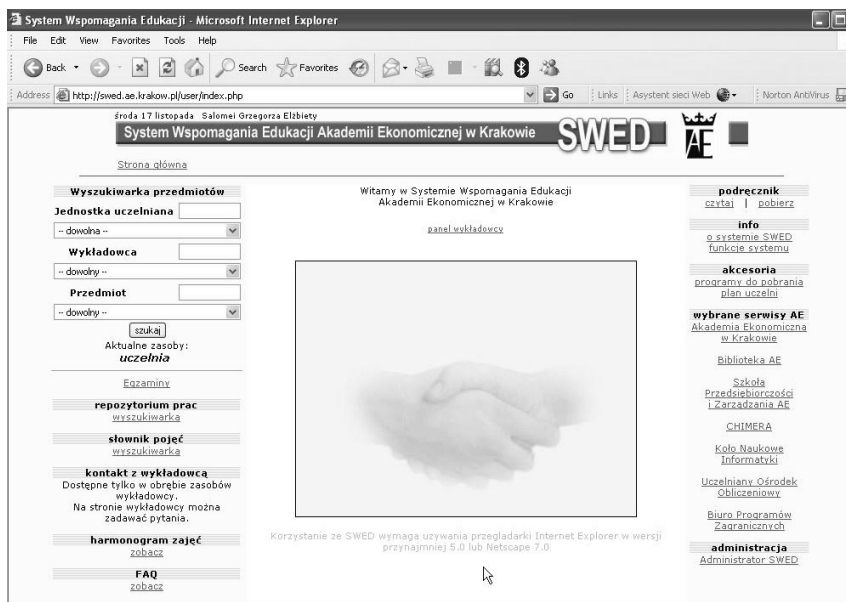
System Wspomagania Edukacji - Microsoft Internet Explorer

File Edit View Favorites Tools Help

Back Search Favorites

Address http://swed.ae.krakow.pl/user/index.php Go Links Asystent sieci Web Norton AntiVirus

środa 17 listopada Salomei Grzegorza Elżbiety

System Wspomagania Edukacji Akademii Ekonomicznej w Krakowie SWED AE

Strona główna

Wyszukiwarka przedmiotów

Jednostka uczelniana

-- dowolna --

Wykładowca

-- dowolny --

Przedmiot

-- dowolny --

szukaj

Aktualne zasoby:
uczelnia

Egzaminy

repozytorium prac
wyszukiwarka

słownik pojęć
wyszukiwarka

kontakt z wykładowcą
Dostępne tylko w obrębie zasobów wykładowcy.
Na stronie wykładowcy można zadawać pytania.

harmonogram zajęć
zobacz

FAQ
zobacz

Witamy w Systemie Wspomagania Edukacji
Akademii Ekonomicznej w Krakowie

panel wykładowcy

Korzystanie ze SWED wymaga używania przeglądarki Internet Explorer w wersji przynajmniej 5.0 lub Netscape 7.0

podręcznik
czytaj | pobierz

info
o systemie SWED
funkcje systemu

akcesoria
programy do pobrania
plan uczelni

wybrane serwisy AE
Akademia Ekonomiczna w Krakowie

Biblioteka AE

Szkoła Przedsiębiorczości i Zarządzania AE

CHIMERA

Koło Naukowe Informatyki

Uczelniany Ośrodek Obliczeniowy

Biuro Programów Zagranicznych

administracja
Administrator SWED